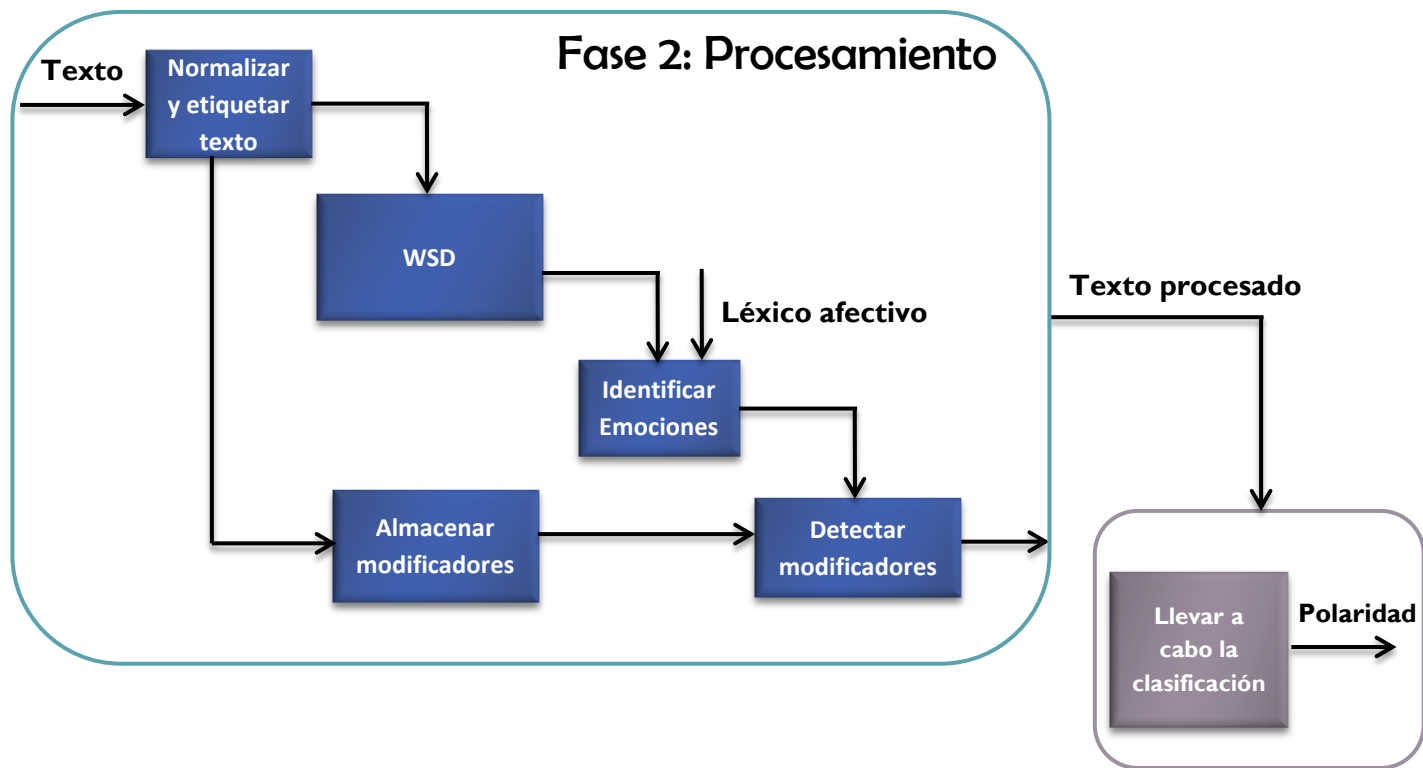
Fase 2: Procesamiento

Texto

Normalizar y etiquetar texto

WSD

Léxico afectivo

Identificar Emociones

Almacenar modificadores

Detectar modificadores

Texto procesado

Llevar a cabo la clasificación

Polaridad